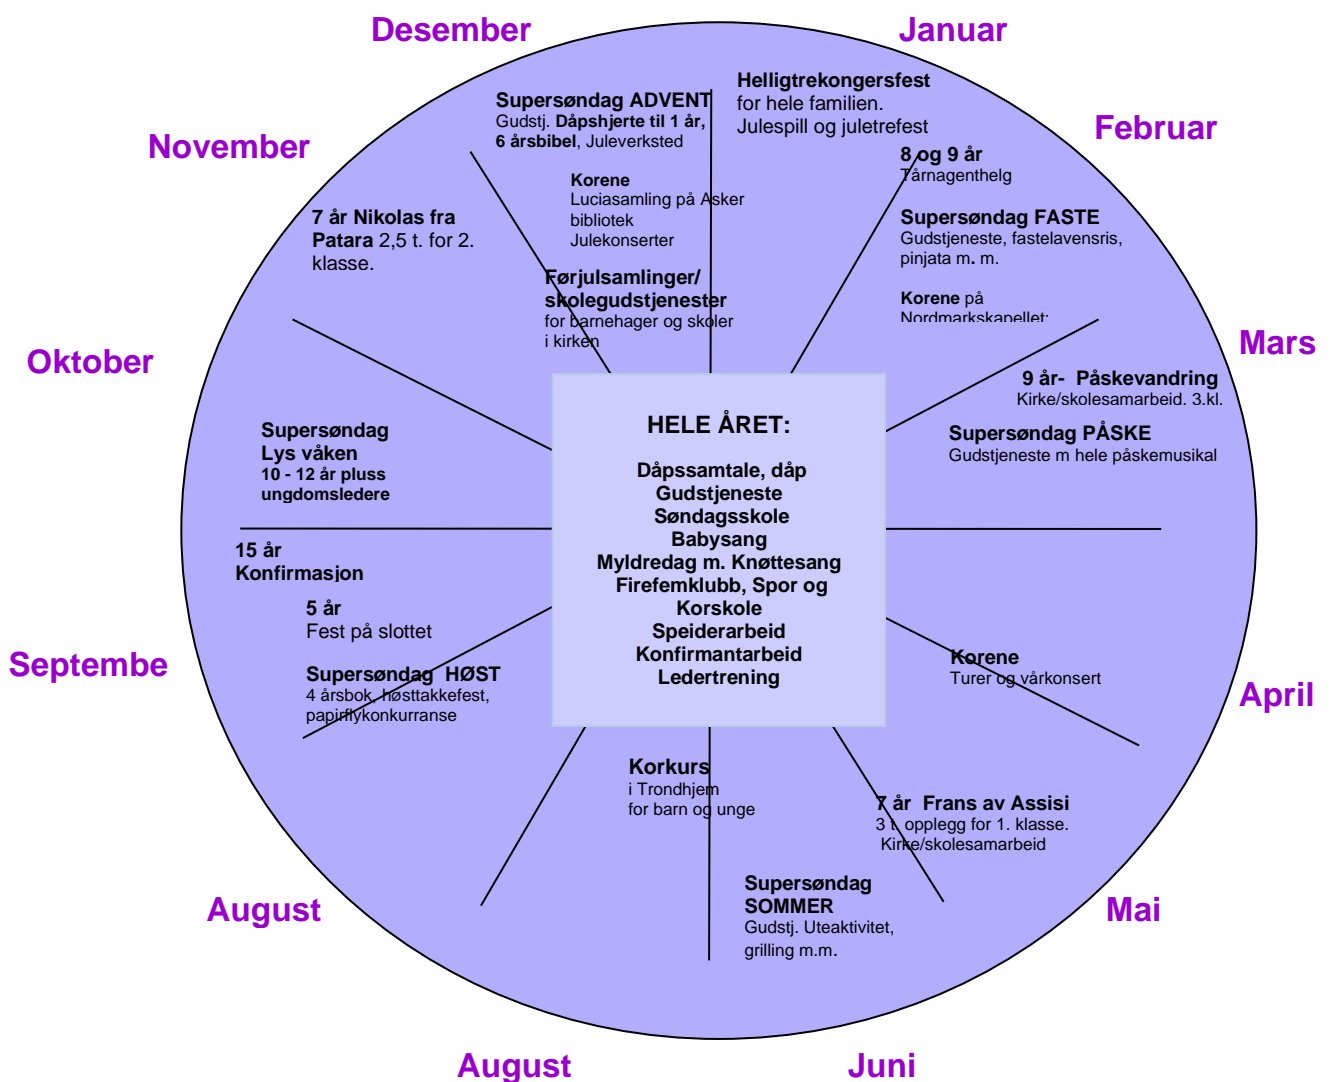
Desember

Januar

November

Februar

Oktober

Mars

Septembe

April

August

Mai

August

Juni

Supersøndag ADVENT
Gudstj. **Dåpshjerte til 1 år, 6 årsbibel**, Juleverksted

Helligtrekongersfest
for hele familien.
Julespill og juletrefest

Korene
Luciasamling på Asker bibliotek
Julekonserter

Førjulsamlinger/ skolegudstjenester
for barnehager og skoler i kirken

7 år Nikolas fra Patara 2,5 t. for 2. klasse.

8 og 9 år
Tårnagenthelg

Supersøndag FASTE
Gudstjeneste, fastelavensris, pinjata m. m.

Korene på
Nordmarkskapellet:

9 år- Påskevandring
Kirke/skolesamarbeid. 3.kl.

Supersøndag PÅSKE
Gudstjeneste m hele påskemusikal

HELE ÅRET:

Dåpssamtale, dåp
Gudstjeneste
Søndagsskole
Babysang
Myldredag m. Knøttesang
Firefemklubb, Spor og Korskole
Speiderarbeid
Konfirmantarbeid
Ledertrening

Supersøndag
Lys våken
10 - 12 år pluss ungdomsledere

15 år
Konfirmasjon

5 år
Fest på slottet

Supersøndag HØST
4 årsbok, høsttakkefest, papirflykonkurranse

Korene
Turer og vårkonsert

Korkurs
i Trondhjem
for barn og unge

7 år Frans av Assisi
3 t. opplegg for 1. klasse.
Kirke/skolesamarbeid

Supersøndag SOMMER
Gudstj. Uteaktivitet, grilling m.m.